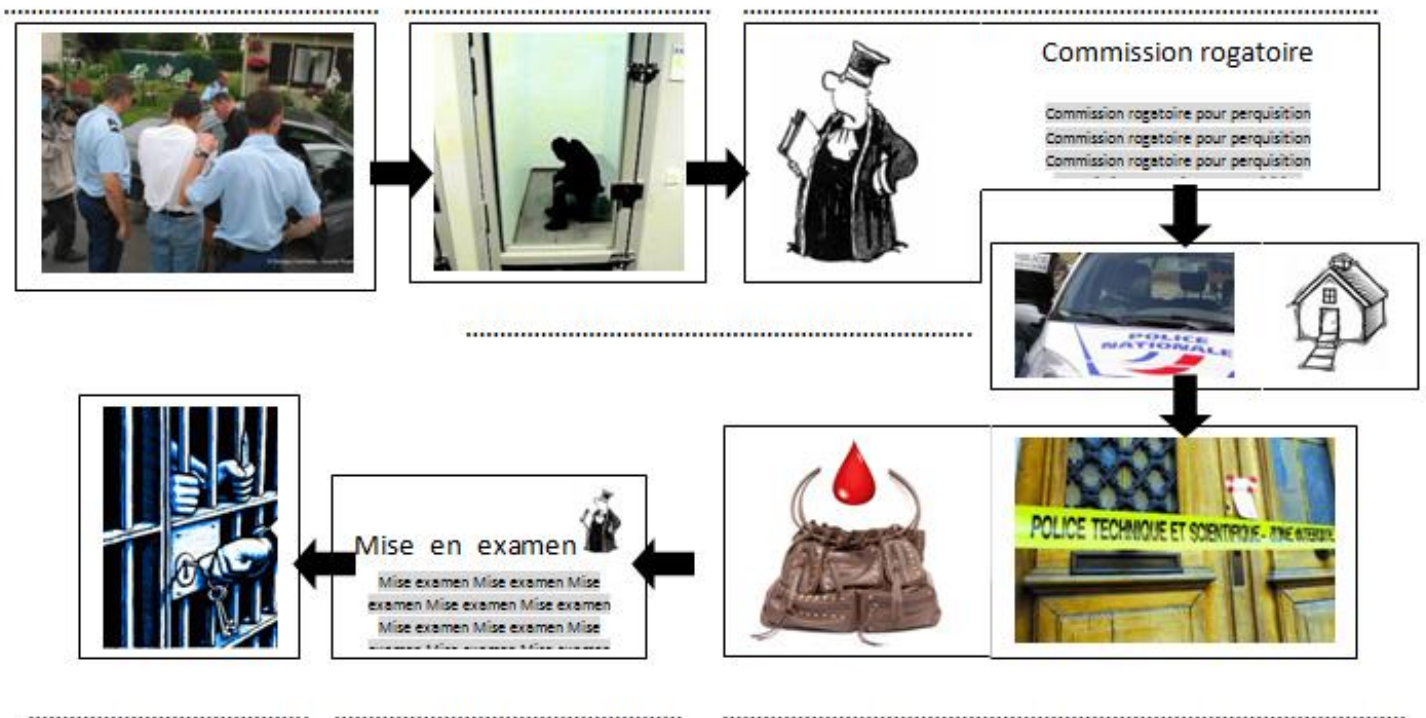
Commission rogatoire

Commission rogatoire pour perquisition
Commission rogatoire pour perquisition
Commission rogatoire pour perquisition
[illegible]

POLICE NATIONALE

POLICE TECHNIQUE ET SCIENTIFIQUE - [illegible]

Mise en examen

Mise examen Mise examen Mise examen Mise examen Mise examen Mise examen Mise examen Mise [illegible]